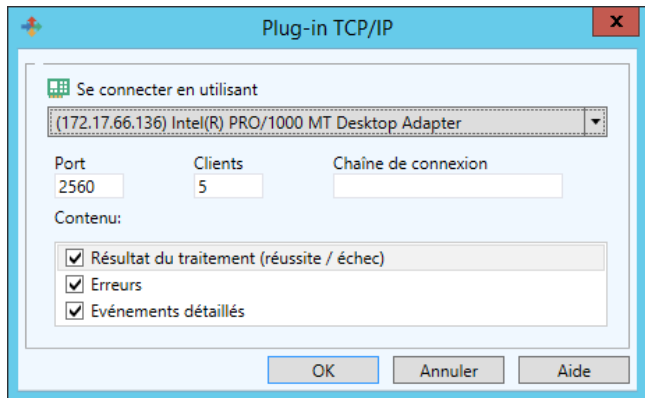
Plug-in TCP/IP

x

Se connecter en utilisant

(172.17.66.136) Intel(R) PRO/1000 MT Desktop Adapter

Port
2560

Clients
5

Chaîne de connexion

Contenu:

Résultat du traitement (réussite / échec)
Erreurs
Evénements détaillés

OK
Annuler
Aide